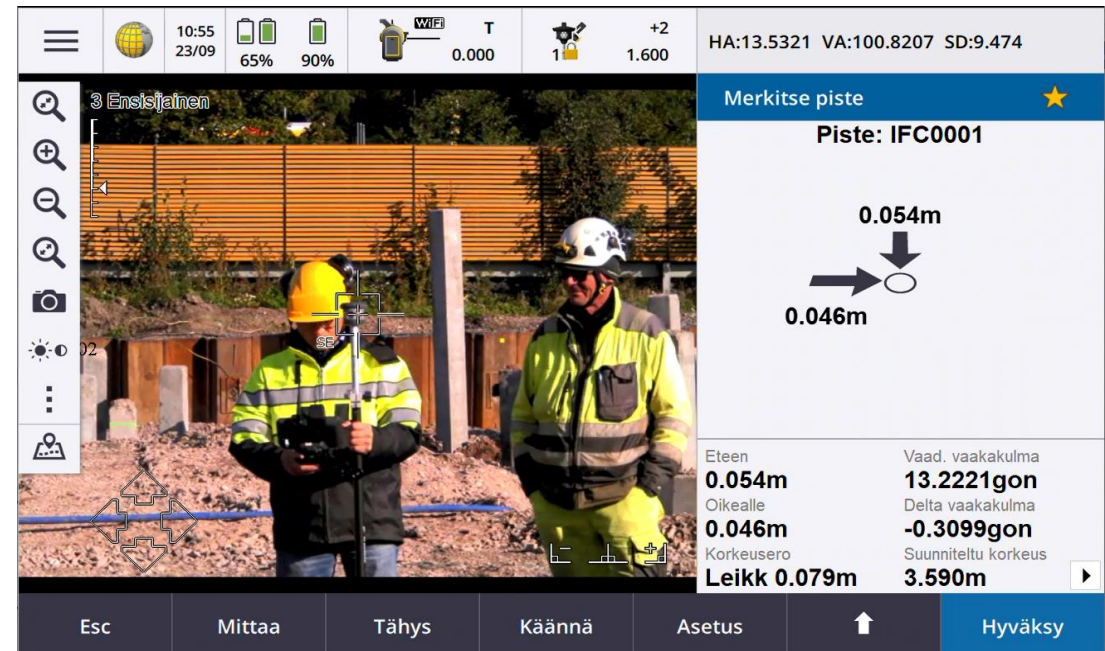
10:55
23/09

65%
90%

WiFi
T
0.000

1
+2
1.600

HA:13.5321 VA:100.8207 SD:9.474

3 Ensisijainen

SE

02

Merkitse piste

Piste: IFC0001

0.054m

0.046m

Eteen
0.054m
Oikealle
0.046m
Korkeusero
Leikk 0.079m

Vaad. vaakakulma
13.2221gon
Delta vaakakulma
-0.3099gon
Suunniteltu korkeus
3.590m

Esc
Mittaa
Tähys
Käännä
Asetus
Hyväksy